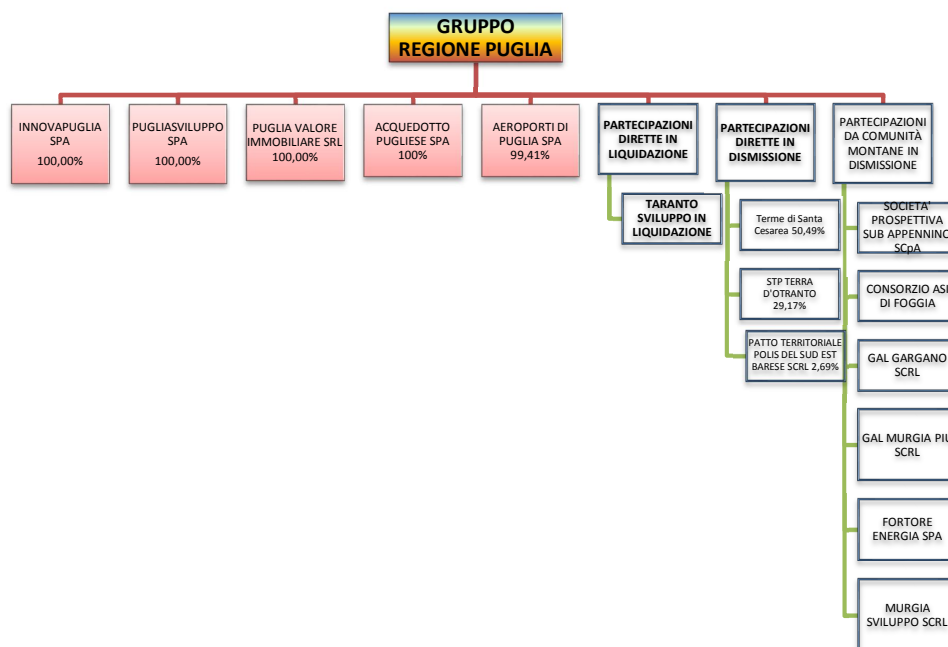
GRUPPO
REGIONE PUGLIA

INNOVAPUGLIA SPA
100,00%

PUGLIASVILUPPO SPA
100,00%

PUGLIA VALORE IMMOBILIARE SRL
100,00%

ACQUEDOTTO PUGLIESE SPA
100%

AEROPORTI DI PUGLIA SPA
99,41%

PARTECIPAZIONI DIRETTE IN LIQUIDAZIONE

TARANTO SVILUPPO IN LIQUIDAZIONE

PARTECIPAZIONI DIRETTE IN DISMISSIONE

Terme di Santa Cesarea 50,49%

STP TERRA D'OTRANTO 29,17%

PATTO TERRITORIALE POLIS DEL SUD EST BARESE SCRL 2,69%

PARTECIPAZIONI DA COMUNITÀ MONTANE IN DISMISSIONE

SOCIETA' PROSPETTIVA SUB APPENNINO SCpA

CONSORZIO ASI DI FOGGIA

GAL GARGANO SCRL

GAL MURGIA PIU SCRL

FORTORE ENERGIA SPA

MURGIA SVILUPPO SCRL